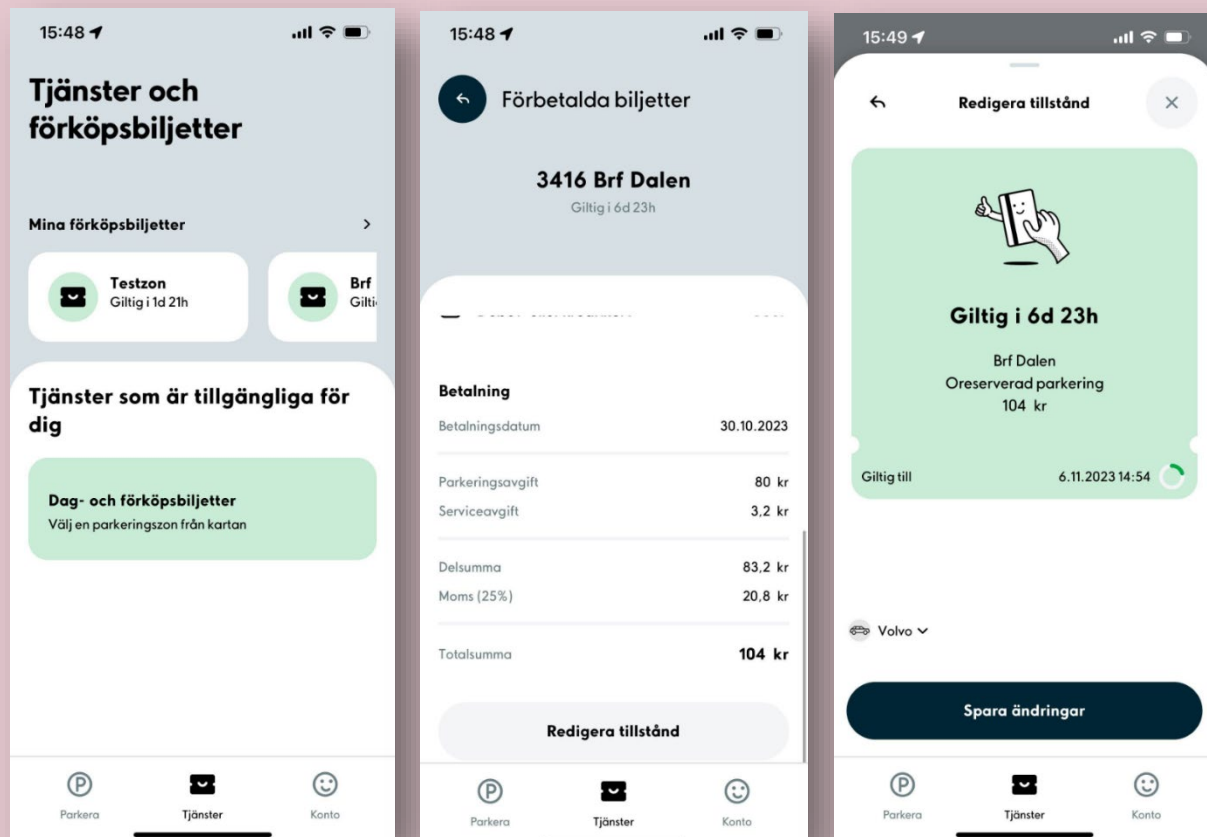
15:48

Tjänster och förköpsbiljetter

Mina förköpsbiljetter >

Testzon
Giltig i 1d 21h

Brf
Gilti

Tjänster som är tillgängliga för dig

Dag- och förköpsbiljetter
Välj en parkeringszon från kartan

Parkera
Tjänster
Konto

15:48

Förbetalda biljetter

3416 Brf Dalen
Giltig i 6d 23h

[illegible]

Betalning

| | |
|---|---|
| Betalningsdatum | 30.10.2023 |
| Parkeringsavgift | 80 kr |
| Serviceavgift | 3,2 kr |
| Delsumma | 83,2 kr |
| Moms (25%) | 20,8 kr |
| Totalsumma | 104 kr |

Redigera tillstånd

Parkera
Tjänster
Konto

15:49

Redigera tillstånd

Giltig i 6d 23h

Brf Dalen
Oreserverad parkering
104 kr

Giltig till 6.11.2023 14:54

Volvo

Spara ändringar

Parkera
Tjänster
Konto